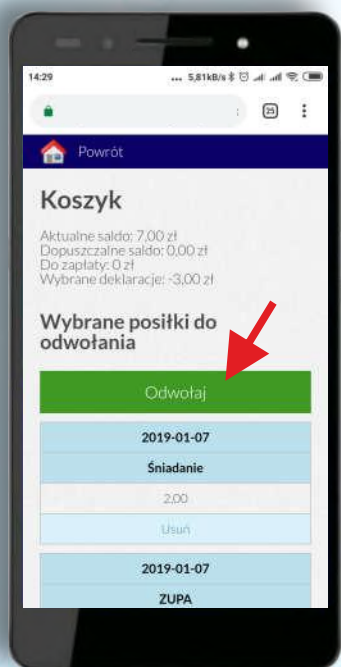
14:29 ... 5,81kB/s

25

Powrót

Koszyk

Aktualne saldo: 7,00 zł
Dopuszczalne saldo: 0,00 zł
Do zapłaty: 0 zł
Wybrane deklaracje: -3,00 zł

Wybrane posiłki do odwołania

Odwołaj

| 2019-01-07 |
|---|
| Śniadanie |
| 2,00 |
| Usuń |

| 2019-01-07 |
|---|
| ZUPA |